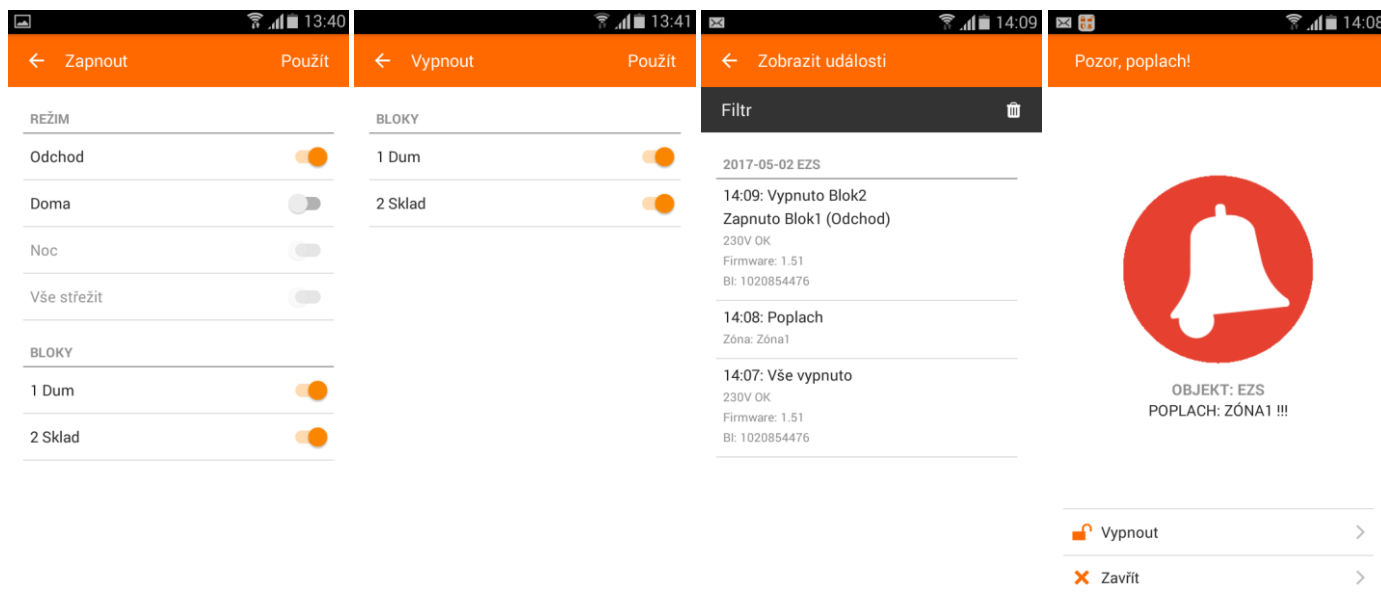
13:40

Zapnout Použít

REŽIM

Odchod

Doma

Noc

Vše střežit

BLOKY

1 Dum

2 Sklad

13:41

Vypnout Použít

BLOKY

1 Dum

2 Sklad

14:09

Zobrazit události

Filtr

2017-05-02 EZS

14:09: Vypnuto Blok2
Zapnuto Blok1 (Odchod)
230V OK
Firmware: 1.51
BI: 1020854476

14:08: Poplach
Zóna: Zóna1

14:07: Vše vypnuto
230V OK
Firmware: 1.51
BI: 1020854476

14:08

Pozor, poplach!

OBJEKT: EZS
POPLACH: ZÓNA1 !!!

Vypnout

Zavřít